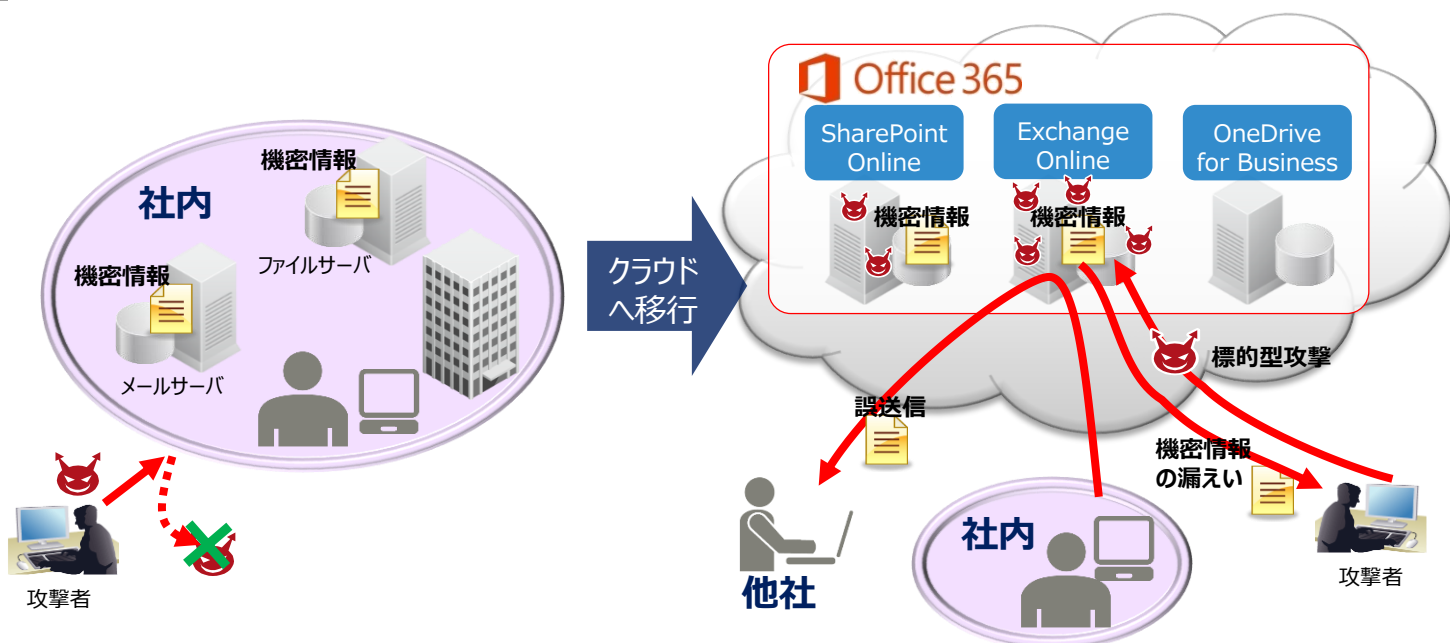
社内

機密情報

ファイルサーバ

機密情報

メールサーバ

攻撃者

クラウドへ移行

Office 365

SharePoint Online

Exchange Online

OneDrive for Business

機密情報

機密情報

標的型攻撃

誤送信

機密情報の漏えい

他社

社内

攻撃者